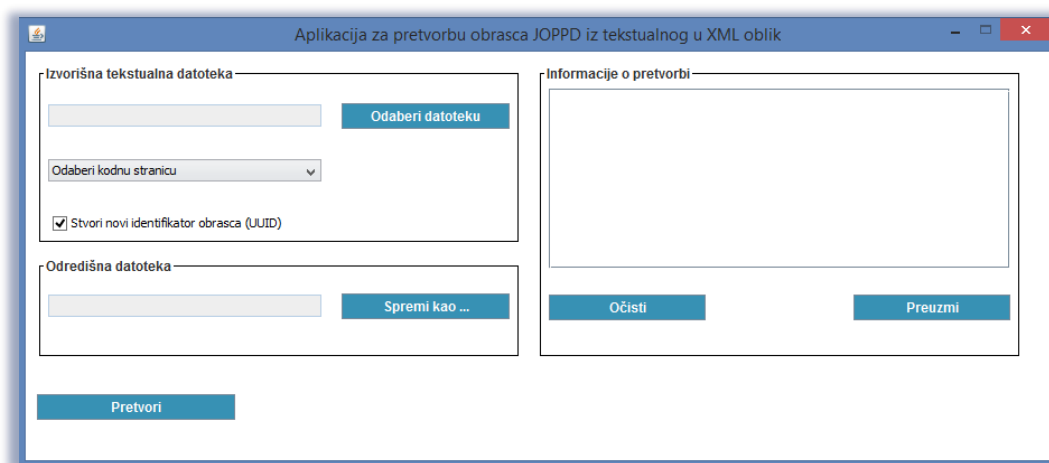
Aplikacija za pretvorbu obrasca JOPPD iz tekstualnog u XML oblik

Izvorišna tekstualna datoteka

Odaberi datoteku

Odaberi kodnu stranicu

Stvori novi identifikator obrasca (UUID)

Odredišna datoteka

Spremi kao ...

Informacije o pretvorbi

Očisti

Preuzmi

Pretvori